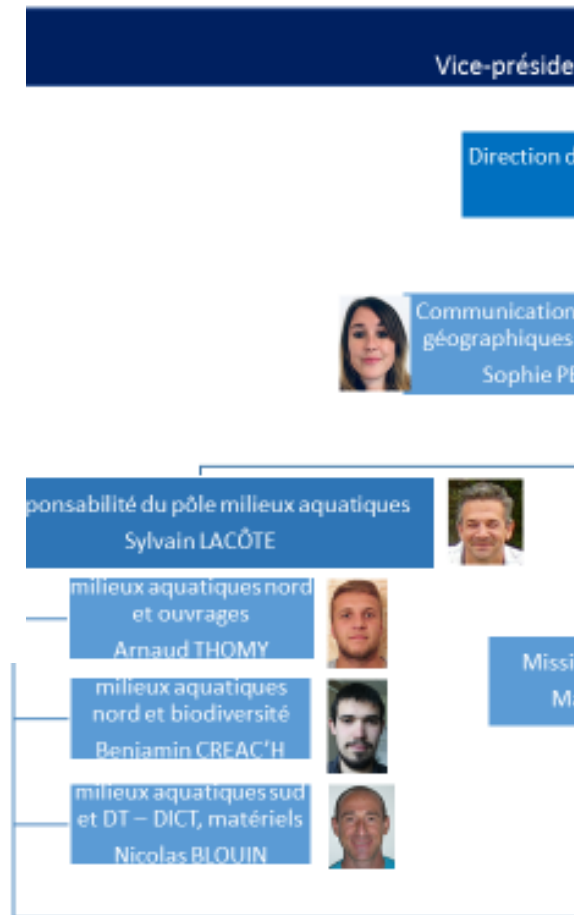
Vice-préside

Direction d

Communication
géographiques
Sophie PE

ponsabilité du pôle milieux aquatiques
Sylvain LACÔTE

milieux aquatiques nord et ouvrages
Arnaud THOMY

milieux aquatiques nord et biodiversité
Benjamin CREAC'H

milieux aquatiques sud et DT – DICT, matériels
Nicolas BLOUIN

Missi
Ma